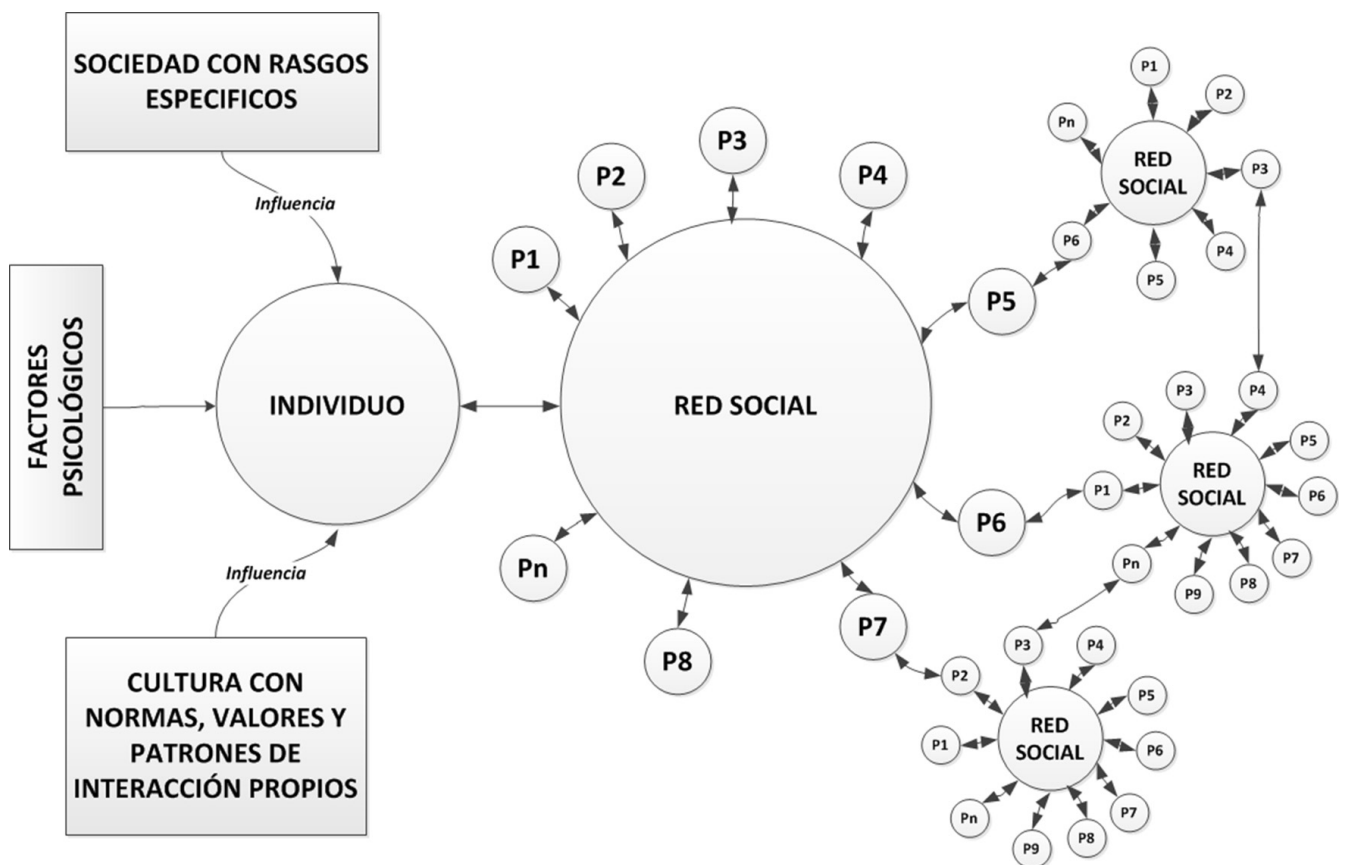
SOCIEDAD CON RASGOS ESPECIFICOS

Influencia

FACTORES PSICOLÓGICOS

INDIVIDUO

Influencia

CULTURA CON NORMAS, VALORES Y PATRONES DE INTERACCIÓN PROPIOS

P1
P2
P3
P4
RED SOCIAL
P5
P6
P7
P8
Pn

P1
P2
Pn
RED SOCIAL
P3
P6
P4
P5

P3
P4
P2
P5
RED SOCIAL
P1
P6
Pn
P7
P9
P8

P3
P4
P2
P5
RED SOCIAL
P1
P6
P7
Pn
P9
P8